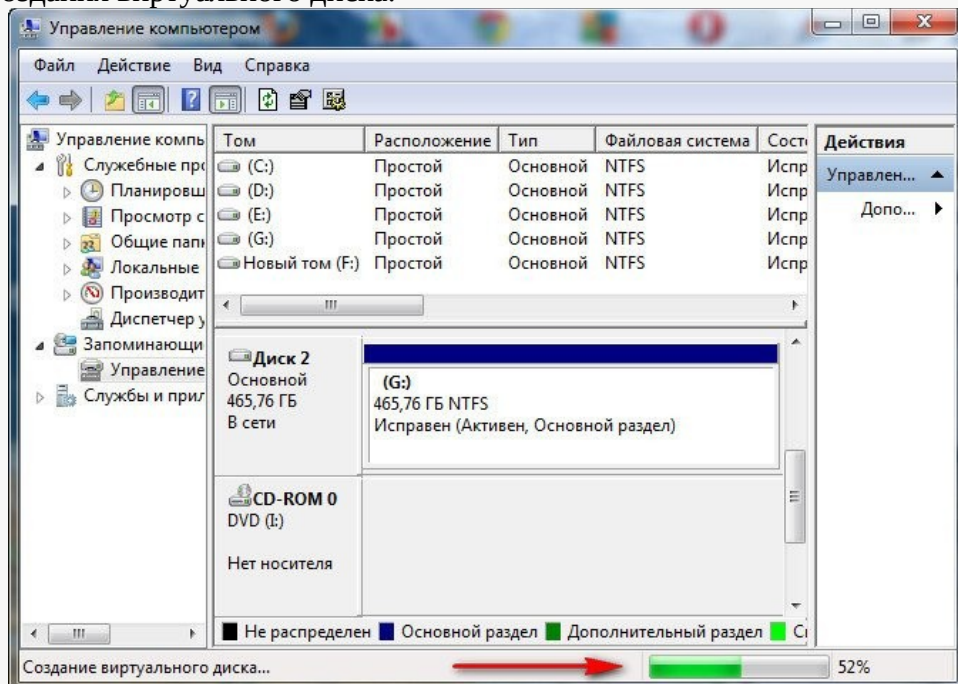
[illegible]

Управление компьютером

Файл Действие Вид Справка

Управление компь
Служебные прс
Планировщ
Просмотр с
Общие папк
Локальные
Производит
Диспетчер у
Запоминающи
Управление
Службы и прил

| Том | Расположение | Тип | Файловая система | Сост |
|---|---|---|---|---|
| (C:) | Простой | Основной | NTFS | Испр |
| (D:) | Простой | Основной | NTFS | Испр |
| (E:) | Простой | Основной | NTFS | Испр |
| (G:) | Простой | Основной | NTFS | Испр |
| Новый том (F:) | Простой | Основной | NTFS | Испр |

Диск 2
Основной
465,76 ГБ
В сети

(G:)
465,76 ГБ NTFS
Исправен (Активен, Основной раздел)

CD-ROM 0
DVD (I:)

Нет носителя

Не распределен Основной раздел Дополнительный раздел С

Действия
Управлен...
Допо...

Создание виртуального диска...

52%